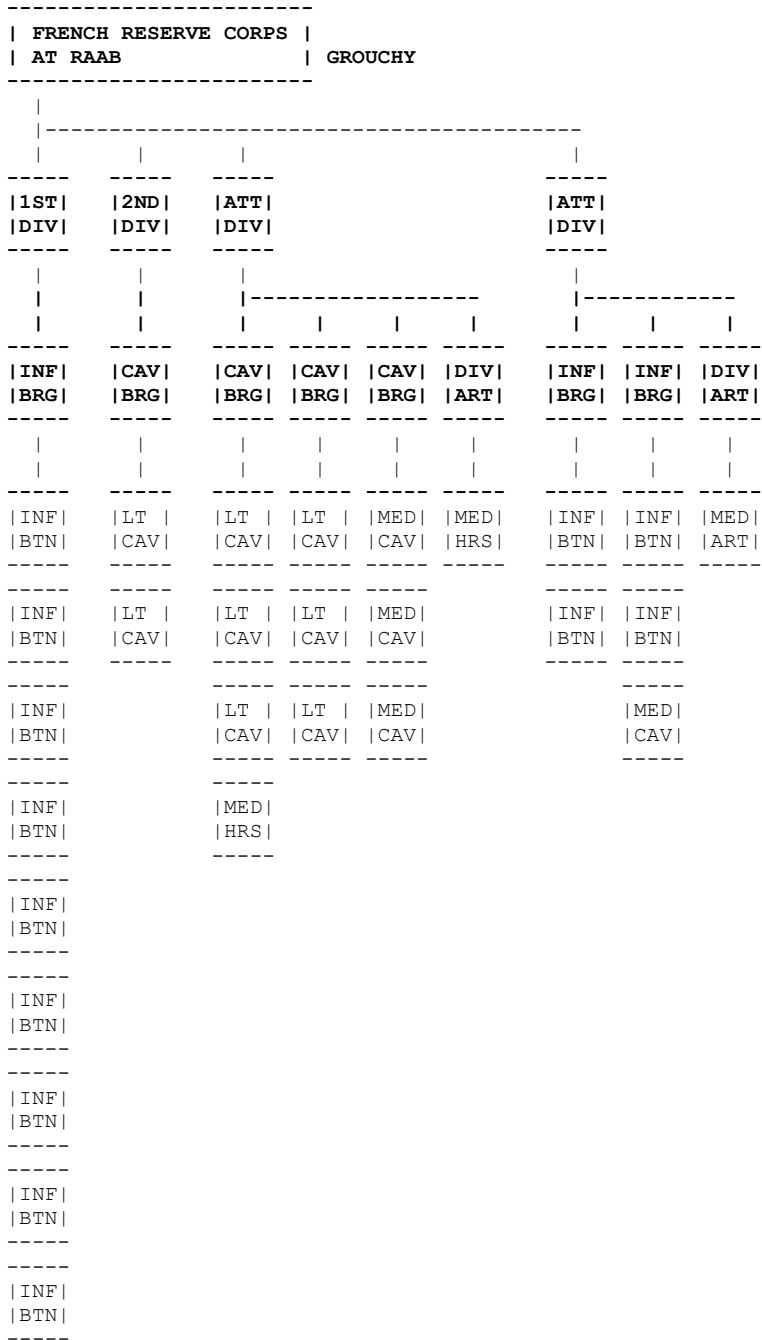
-----------------------
| FRENCH RESERVE CORPS |
| AT RAAB              | GROUCHY
-----------------------
  |
  |----------------------------------------
  |       |       |                      |
-----   -----   -----                  -----
|1ST|   |2ND|   |ATT|                  |ATT|
|DIV|   |DIV|   |DIV|                  |DIV|
-----   -----   -----                  -----
  |       |       |                      |
  |       |       |------------------    |-----------
  |       |       |     |     |     |    |     |     |
-----   -----   ----- ----- ----- -----  ----- ----- -----
|INF|   |CAV|   |CAV| |CAV| |CAV| |DIV|  |INF| |INF| |DIV|
|BRG|   |BRG|   |BRG| |BRG| |BRG| |ART|  |BRG| |BRG| |ART|
-----   -----   ----- ----- ----- -----  ----- ----- -----
  |       |       |     |     |     |      |     |     |
  |       |       |     |     |     |      |     |     |
-----   -----   ----- ----- ----- -----  ----- ----- -----
|INF|   |LT |   |LT | |LT | |MED| |MED|  |INF| |INF| |MED|
|BTN|   |CAV|   |CAV| |CAV| |CAV| |HRS|  |BTN| |BTN| |ART|
-----   -----   ----- ----- ----- -----  ----- ----- -----
-----   -----   ----- ----- -----        ----- -----
|INF|   |LT |   |LT | |LT | |MED|        |INF| |INF|
|BTN|   |CAV|   |CAV| |CAV| |CAV|        |BTN| |BTN|
-----   -----   ----- ----- -----        ----- -----
-----           ----- ----- -----              -----
|INF|           |LT | |LT | |MED|              |MED|
|BTN|           |CAV| |CAV| |CAV|              |CAV|
-----           ----- ----- -----              -----
-----           -----
|INF|           |MED|
|BTN|           |HRS|
-----           -----
-----
|INF|
|BTN|
-----
-----
|INF|
|BTN|
-----
-----
|INF|
|BTN|
-----
-----
|INF|
|BTN|
-----
-----
|INF|
|BTN|
-----